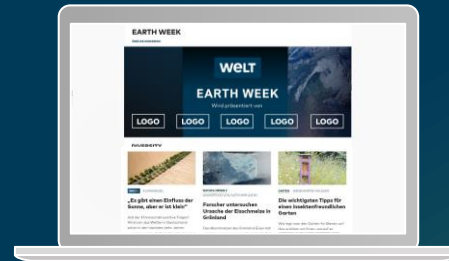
EARTH WEEK

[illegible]

WELT

EARTH WEEK

Wird präsentiert von

LOGO LOGO LOGO LOGO LOGO

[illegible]

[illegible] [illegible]

„Es gibt einen Einfluss der Sonne, aber er ist klein"

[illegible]

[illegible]

Forscher untersuchen Ursache der Eisschmelze in Grönland

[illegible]

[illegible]

Die wichtigsten Tipps für einen insektenfreundlichen Garten

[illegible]